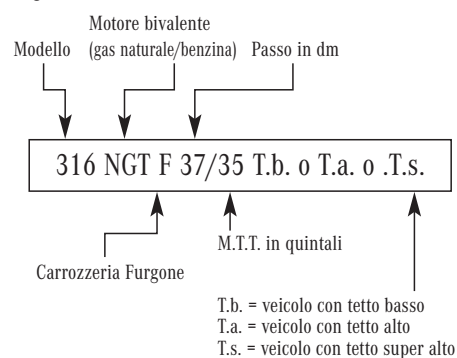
Motore bivalente
Modello (gas naturale/benzina) Passo in dm

316 NGT F 37/35 T.b. o T.a. o .T.s.

M.T.T. in quintali

Carrozzeria Furgone

T.b. = veicolo con tetto basso
T.a. = veicolo con tetto alto
T.s. = veicolo con tetto super alto